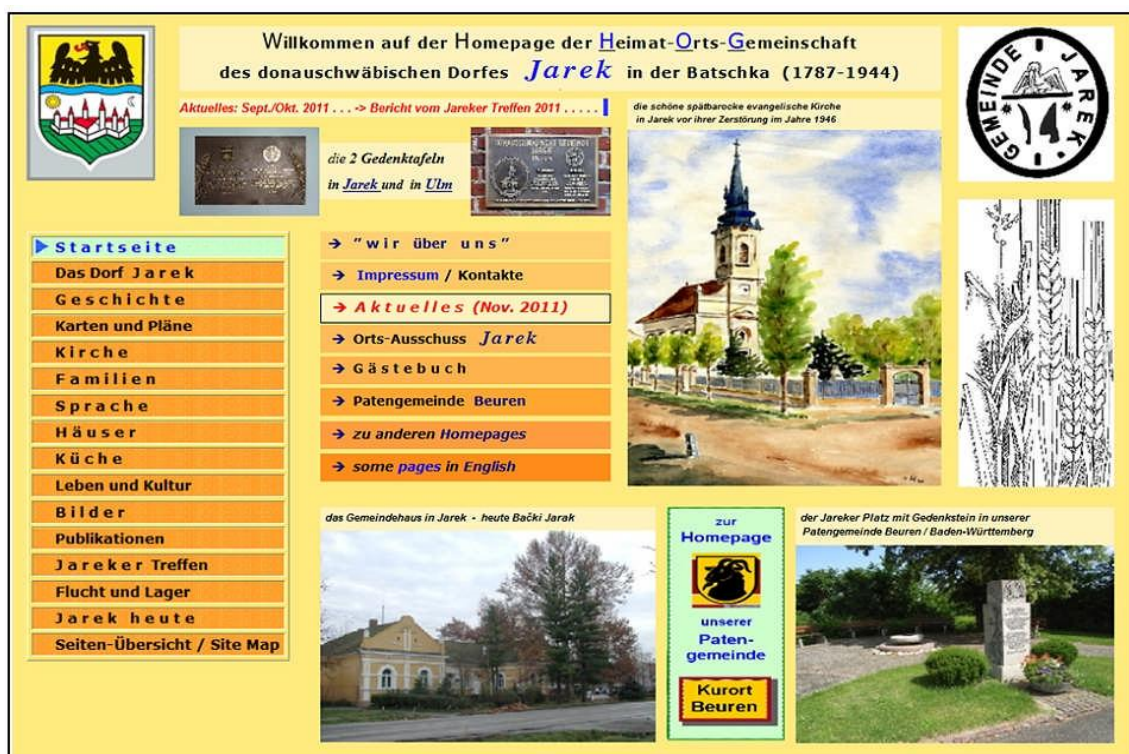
Willkommen auf der Homepage der Heimat-Orts-Gemeinschaft
des donauschwäbischen Dorfes Jarek in der Batschka (1787-1944)

GEMEINDE JAREK

Aktuelles: Sept./Okt. 2011 . . . -> Bericht vom Jareker Treffen 2011 . . . . .

die 2 Gedenktafeln in Jarek und in Ulm

die schöne spätbarocke evangelische Kirche in Jarek vor ihrer Zerstörung im Jahre 1946

Startseite
Das Dorf Jarek
Geschichte
Karten und Pläne
Kirche
Familien
Sprache
Häuser
Küche
Leben und Kultur
Bilder
Publikationen
Jareker Treffen
Flucht und Lager
Jarek heute
Seiten-Übersicht / Site Map

→ "wir über uns"
→ Impressum / Kontakte
→ Aktuelles (Nov. 2011)
→ Orts-Ausschuss Jarek
→ Gästebuch
→ Patengemeinde Beuren
→ zu anderen Homepages
→ some pages in English

das Gemeindehaus in Jarek - heute Bački Jarak

zur Homepage unserer Paten-gemeinde

Kurort Beuren

der Jareker Platz mit Gedenkstein in unserer Patengemeinde Beuren / Baden-Württemberg